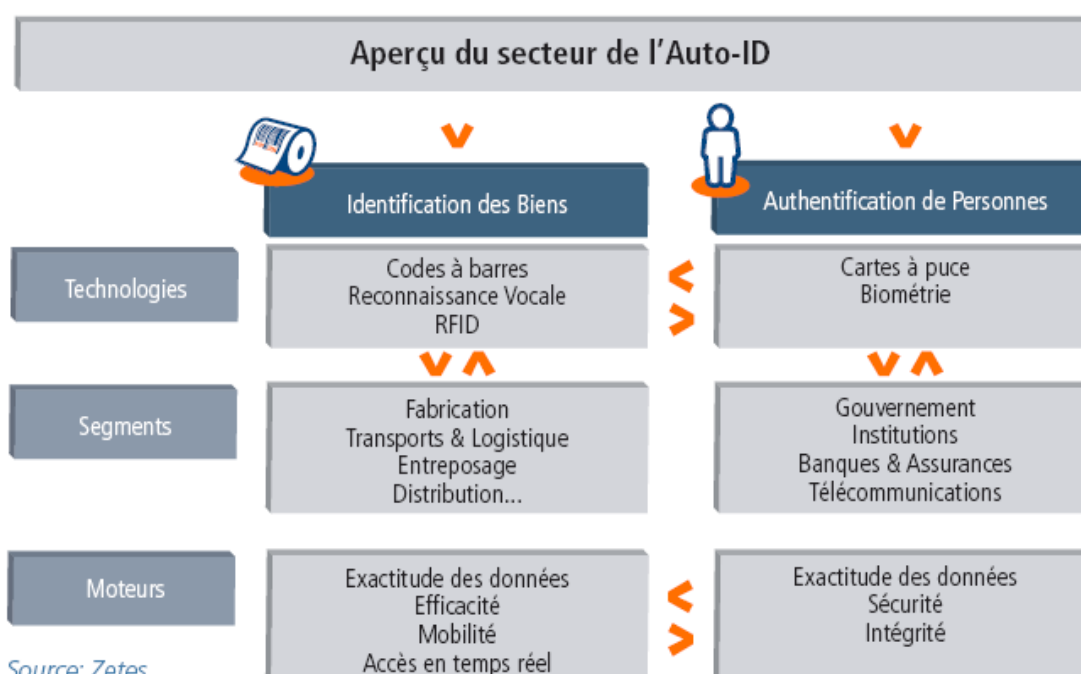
Aperçu du secteur de l'Auto-ID

Identification des Biens

Authentification de Personnes

Technologies

Codes à barres
Reconnaissance Vocale
RFID

Cartes à puce
Biométrie

Segments

Fabrication
Transports & Logistique
Entreposage
Distribution...

Gouvernement
Institutions
Banques & Assurances
Télécommunications

Moteurs

Exactitude des données
Efficacité
Mobilité
Accès en temps réel

Exactitude des données
Sécurité
Intégrité

Source: Zetes